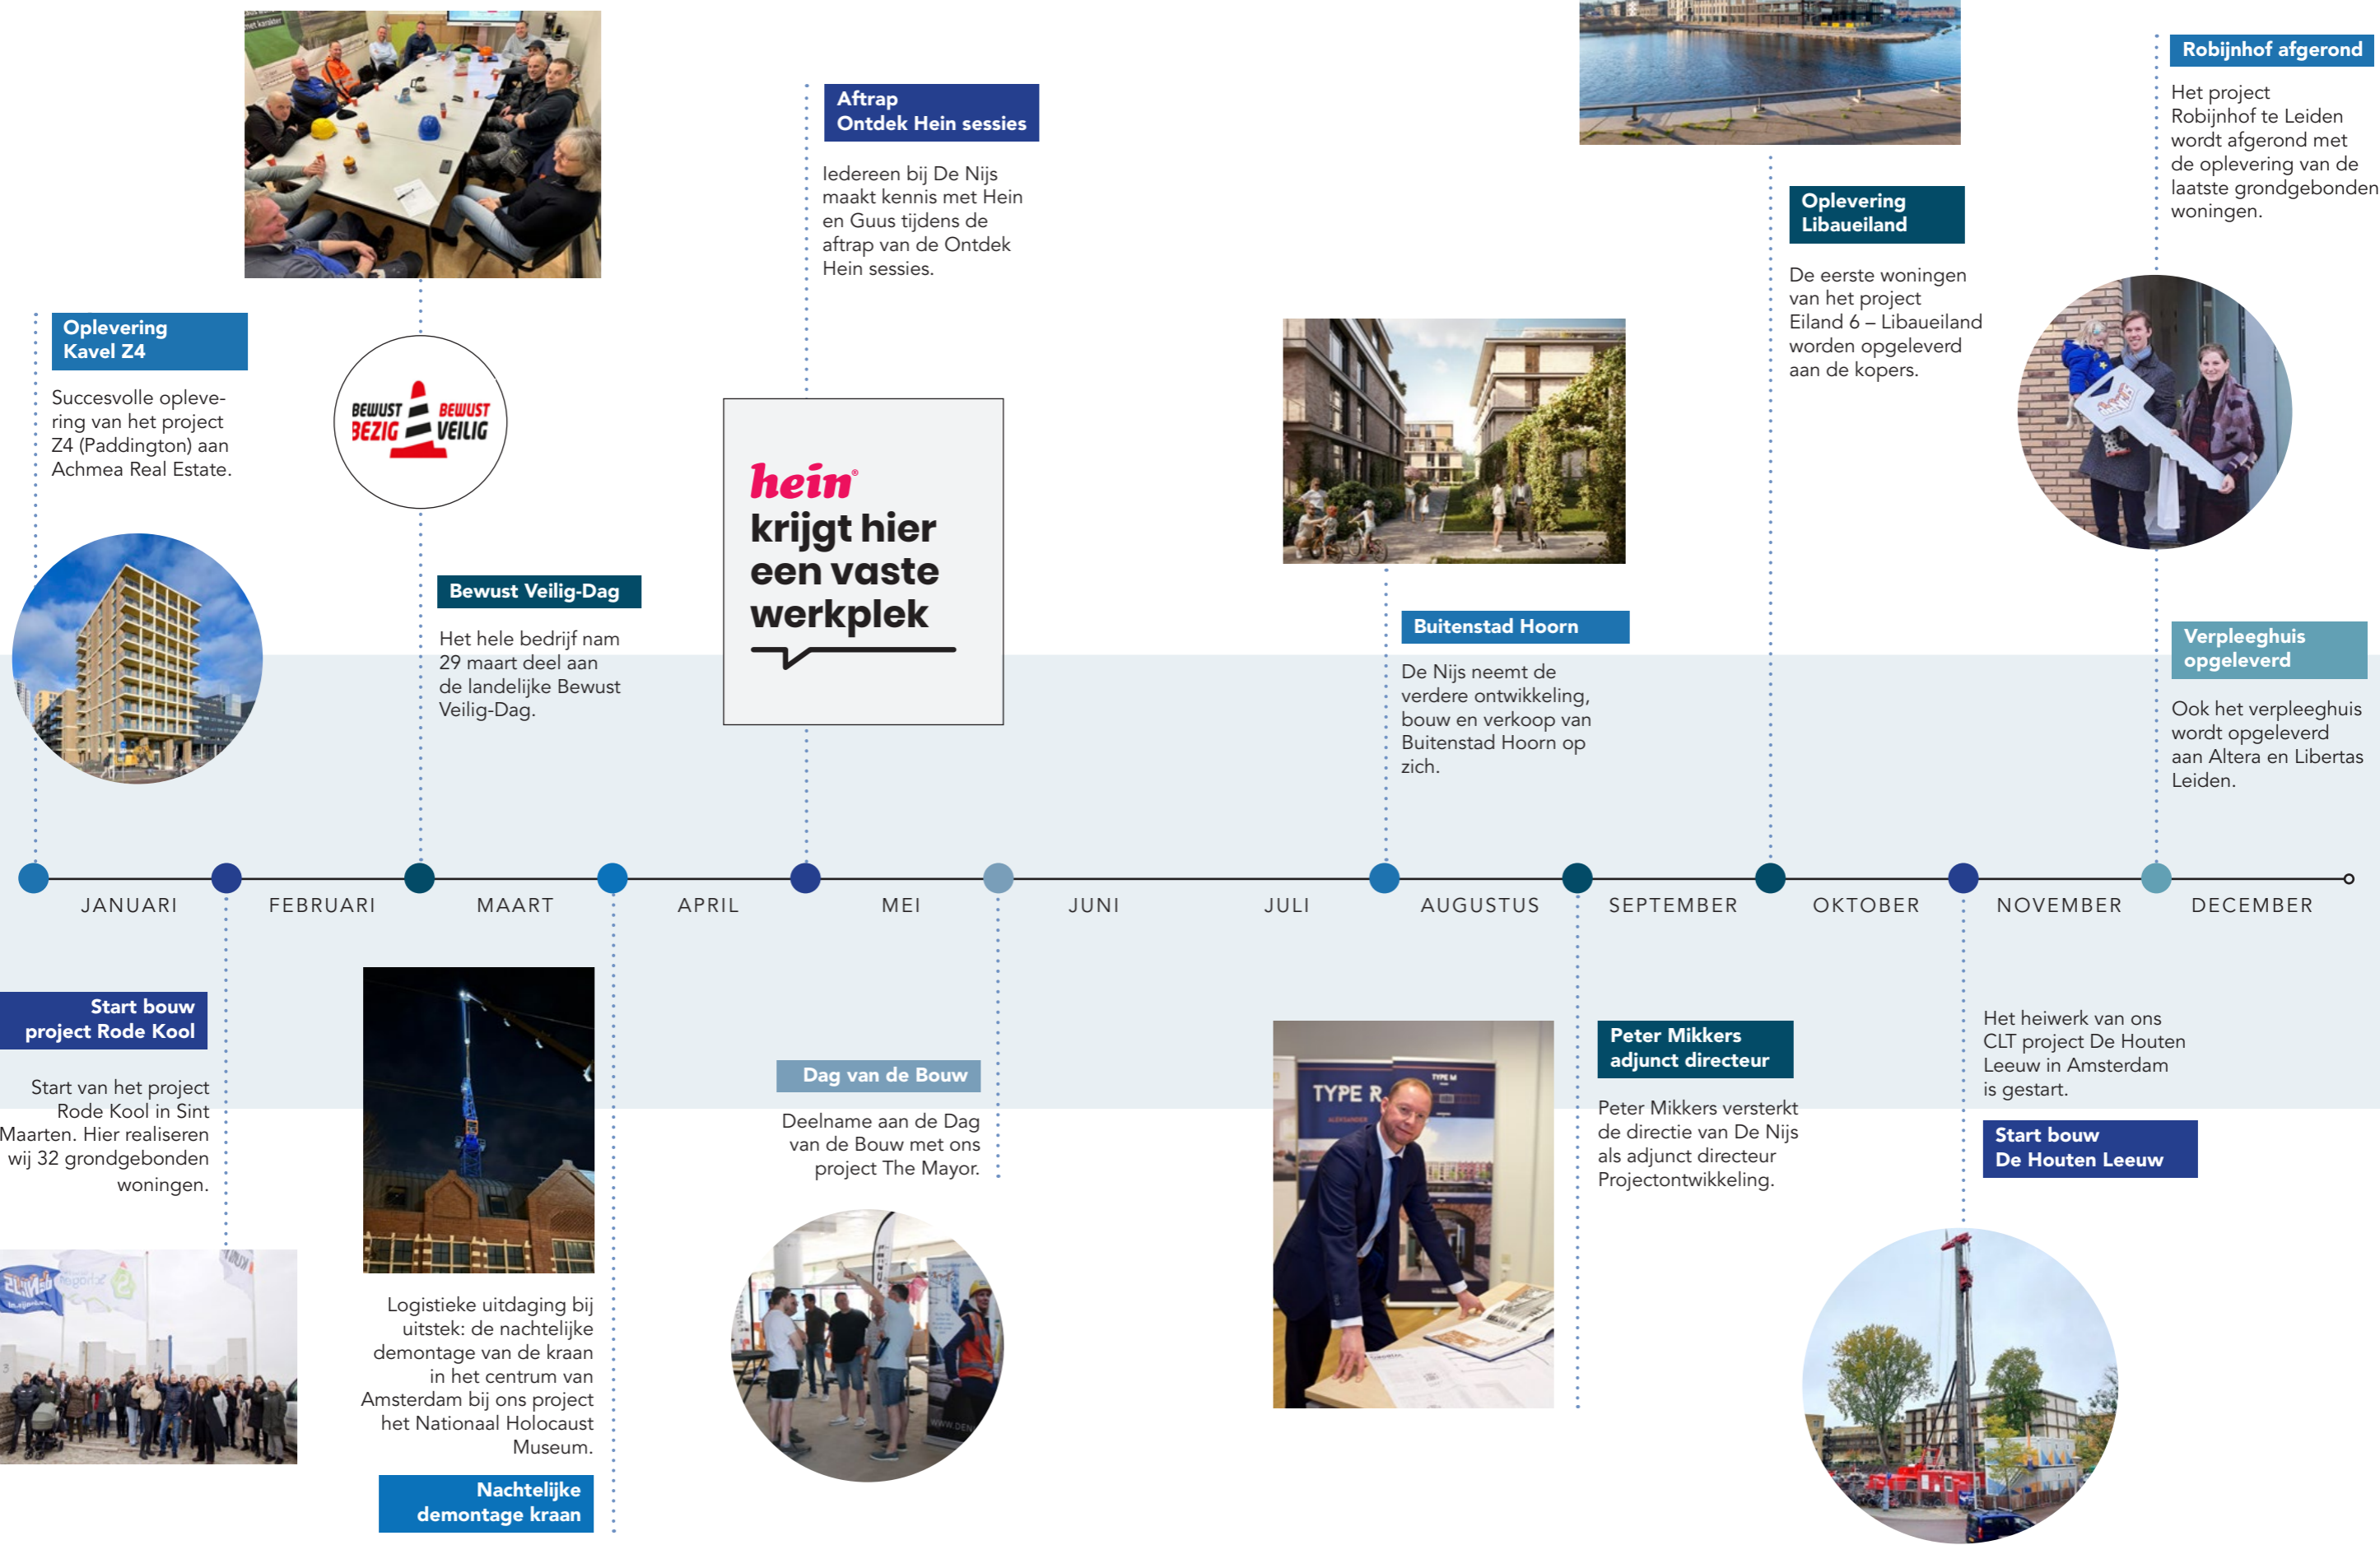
Oplevering Kavel Z4

Succesvolle oplevering van het project Z4 (Paddington) aan Achmea Real Estate.

BEWUST BEZIG BEWUST VEILIG

Bewust Veilig-Dag

Het hele bedrijf nam 29 maart deel aan de landelijke Bewust Veilig-Dag.

Aftrap Ontdek Hein sessies

Iedereen bij De Nijs maakt kennis met Hein en Guus tijdens de aftrap van de Ontdek Hein sessies.

hein krijgt hier een vaste werkplek

Buitenstad Hoorn

De Nijs neemt de verdere ontwikkeling, bouw en verkoop van Buitenstad Hoorn op zich.

Oplevering Libaueiland

De eerste woningen van het project Eiland 6 – Libaueiland worden opgeleverd aan de kopers.

Robijnhof afgerond

Het project Robijnhof te Leiden wordt afgerond met de oplevering van de laatste grondgebonden woningen.

Verpleeghuis opgeleverd

Ook het verpleeghuis wordt opgeleverd aan Altera en Libertas Leiden.

JANUARI FEBRUARI MAART APRIL MEI JUNI JULI AUGUSTUS SEPTEMBER OKTOBER NOVEMBER DECEMBER

Start bouw project Rode Kool

Start van het project Rode Kool in Sint Maarten. Hier realiseren wij 32 grondgebonden woningen.

Logistieke uitdaging bij uitstek: de nachtelijke demontage van de kraan in het centrum van Amsterdam bij ons project het Nationaal Holocaust Museum.

Nachtelijke demontage kraan

Dag van de Bouw

Deelname aan de Dag van de Bouw met ons project The Mayor.

TYPE R

Peter Mikkers adjunct directeur

Peter Mikkers versterkt de directie van De Nijs als adjunct directeur Projectontwikkeling.

Het heiwerk van ons CLT project De Houten Leeuw in Amsterdam is gestart.

Start bouw De Houten Leeuw